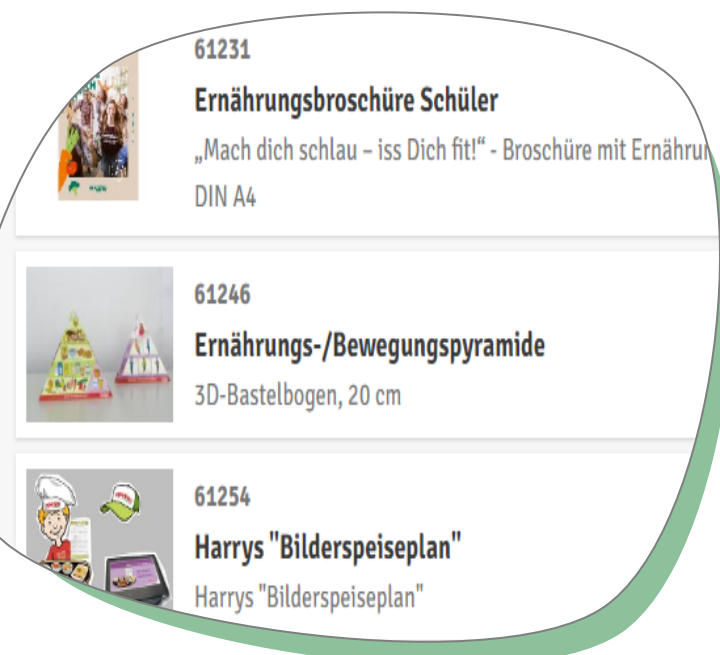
61231

Ernährungsbroschüre Schüler

„Mach dich schlau – iss Dich fit!“ - Broschüre mit Ernährun

DIN A4

61246

Ernährungs-/Bewegungspyramide

3D-Bastelbogen, 20 cm

61254

Harrys "Bilderspeiseplan"

Harrys "Bilderspeiseplan"